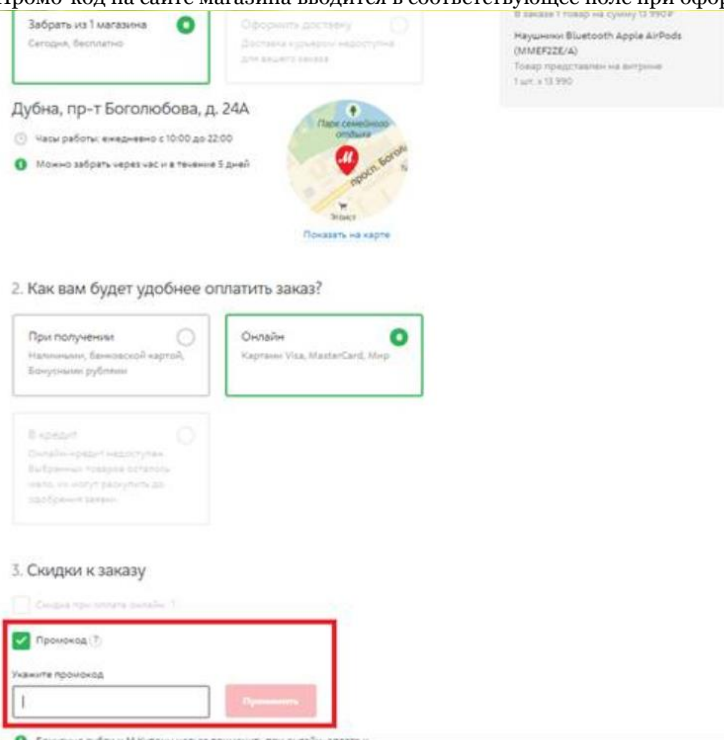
Промо-код на сайте магазина вводится в соответствующее поле при офор

Забрать из 1 магазина
Сегодня, бесплатно

Оформить доставку
Доставка курьером недоступна для вашего заказа

В заказе 1 товар на сумму 13 990₽
Наушники Bluetooth Apple AirPods (MMEF2ZE/A)
Товар представлен на витрине
1 шт. x 13 990

Дубна, пр-т Боголюбова, д. 24А

Часы работы: ежедневно с 10:00 до 22:00

Можно забрать через час и в течение 5 дней

Парк семейного отдыха
просп. Боголюбова
Показать на карте

2. Как вам будет удобнее оплатить заказ?

При получении
Наличными, банковской картой, Бонусными рублями

Онлайн
Картами Visa, MasterCard, Мир

В кредит
Онлайн-кредит недоступен. Выбранных товаров осталось мало, их могут раскупить до одобрения заявки.

3. Скидки к заказу

Скидка при оплате онлайн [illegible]

Промокод ?

Укажите промокод

Применить

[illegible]